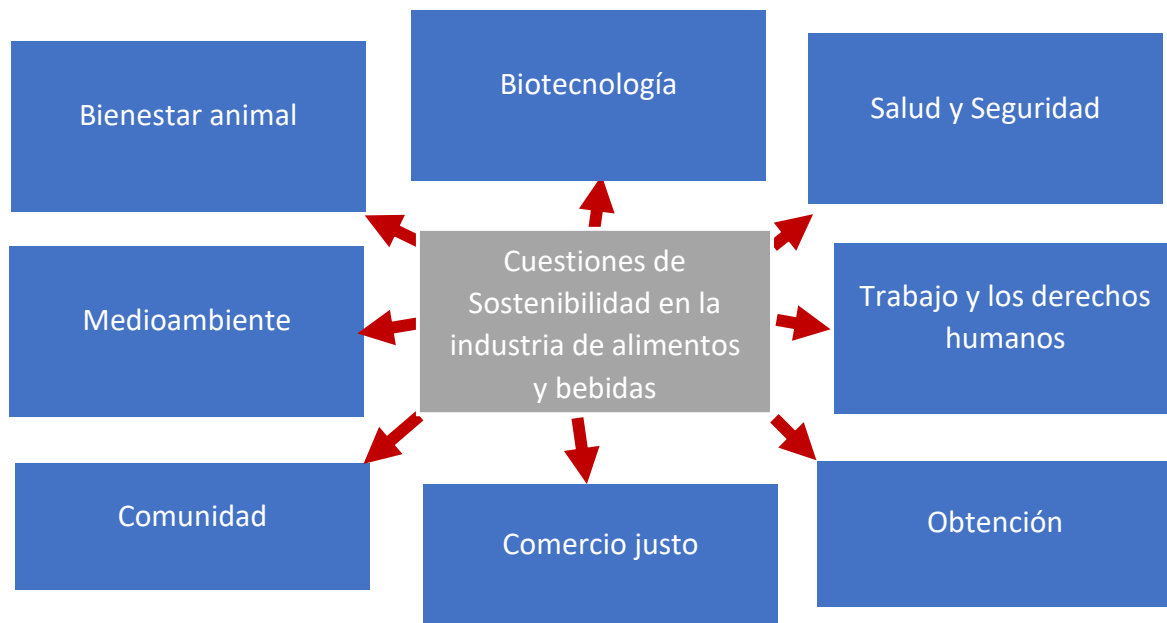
Bienestar animal

Biotecnología

Salud y Seguridad

Cuestiones de Sostenibilidad en la industria de alimentos y bebidas

Medioambiente

Trabajo y los derechos humanos

Comunidad

Comercio justo

Obtención